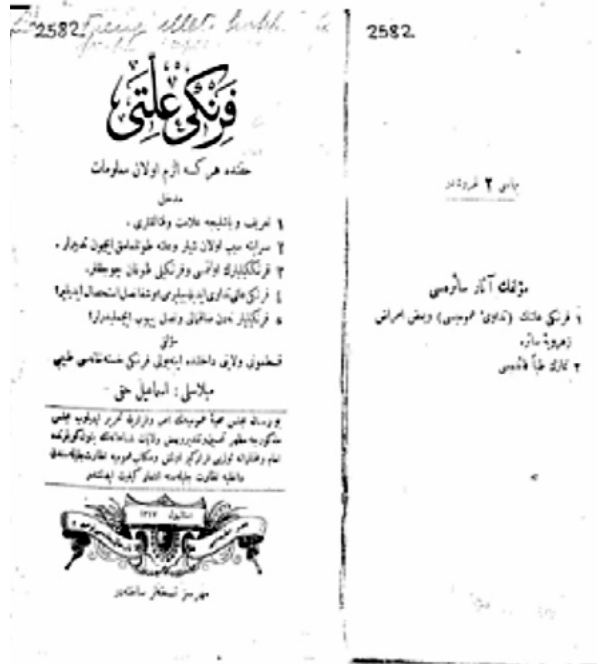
2582. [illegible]

فرنکی علتی

حقنده هرکسه لازم اولان معلومات

مندرجات

۱ تعریف و نتیجه علامت وخطرلری .
۲ سرایته سبب اولان شیلر وعلته طوتولمامق ایچون تدبیرلر .
۳ فرنکلیلرك اولادی وفرنکلی قوجه طوغان چوجقلر .
۴ فرنکی علتی نهدن ایلشیلیر وصورت استعمال ایدیلیر؟
۵ فرنکیلیلر نهدن ساقینمق ونصل پرهیز ایتمکلیدرلر؟

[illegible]

مبلاسلی : اسماعیل حقی

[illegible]

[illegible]

2582.

بهاسی ۲ غروشدر

مؤلفك آثار سائرهسی

۱ فرنکی علتی (تداوی عمومیسی) وبعض امراض زهرویه سائره
۲ کتاب طبا قادینی